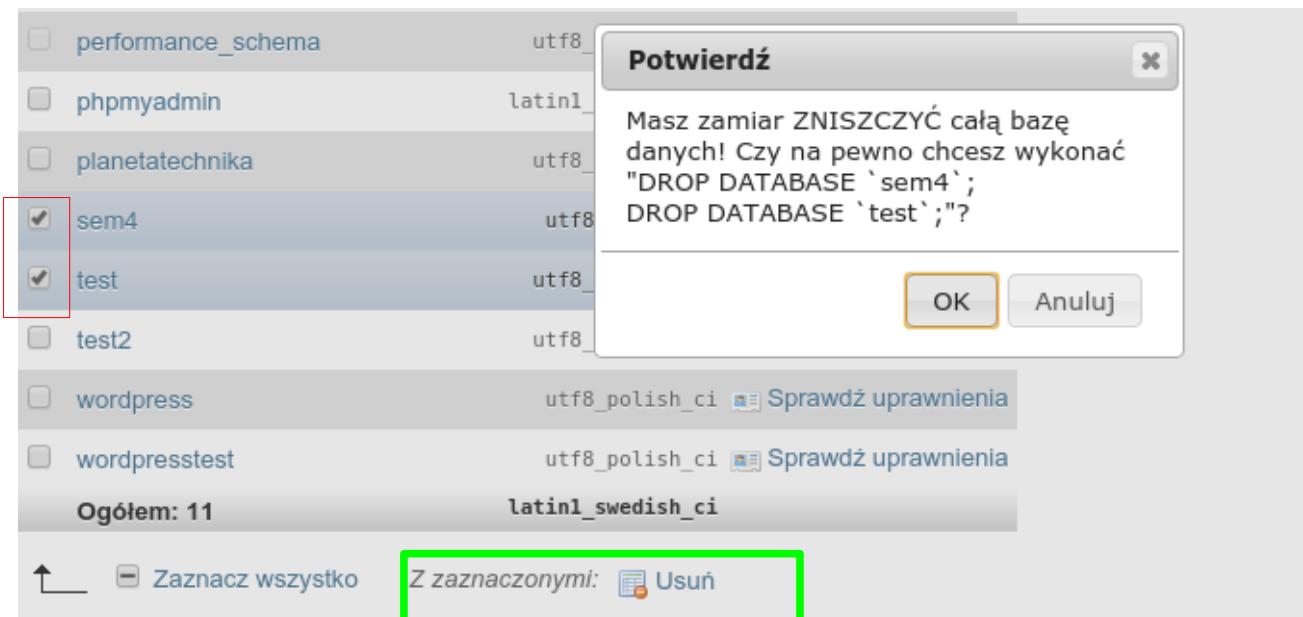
performance_schema utf8_

phpmyadmin latin1_

planetatechnika utf8_

sem4 utf8_

test utf8_

test2 utf8_

wordpress utf8_polish_ci Sprawdź uprawnienia

wordpresstest utf8_polish_ci Sprawdź uprawnienia

Ogółem: 11 latin1_swedish_ci

Zaznacz wszystko Z zaznaczonymi: Usuń

Potwierdź

Masz zamiar ZNISZCZYĆ całą bazę danych! Czy na pewno chcesz wykonać "DROP DATABASE `sem4`; DROP DATABASE `test`;"?

OK Anuluj